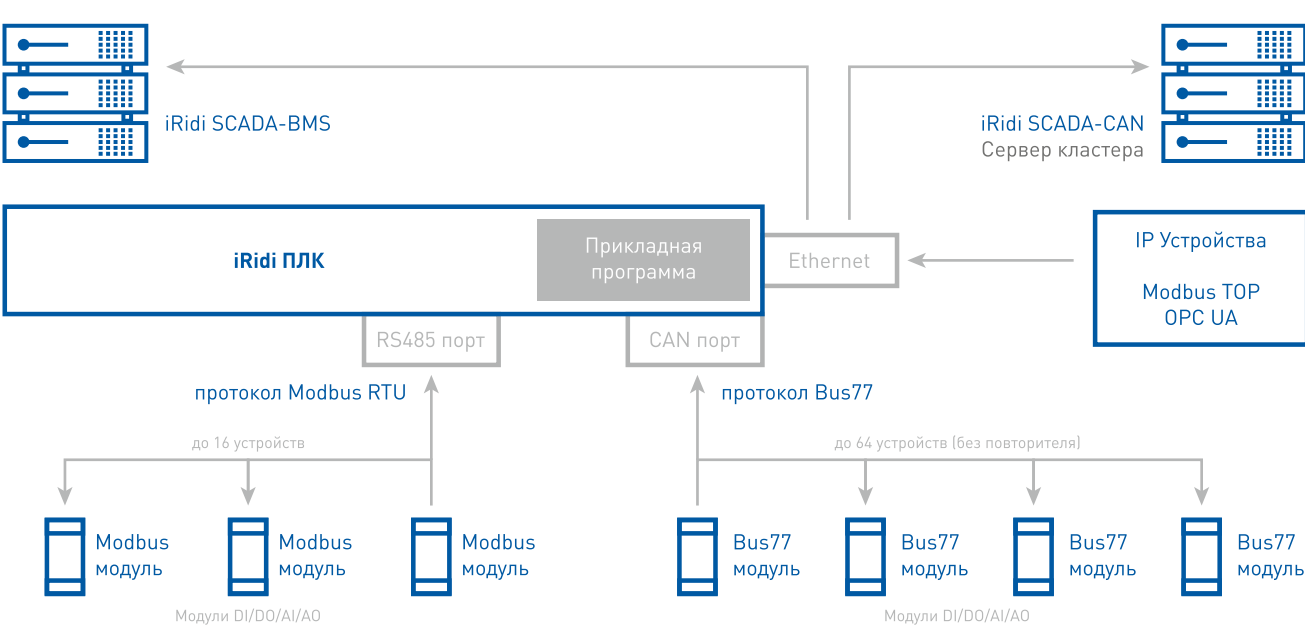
iRidi SCADA-BMS

iRidi SCADA-CAN
Сервер кластера

iRidi ПЛК

Прикладная программа

Ethernet

IP Устройства

Modbus TCP
OPC UA

RS485 порт

CAN порт

протокол Modbus RTU

протокол Bus77

до 16 устройств

до 64 устройств (без повторителя)

Modbus модуль

Modbus модуль

Modbus модуль

Bus77 модуль

Bus77 модуль

Bus77 модуль

Bus77 модуль

Модули DI/DO/AI/AO

Модули DI/DO/AI/AO